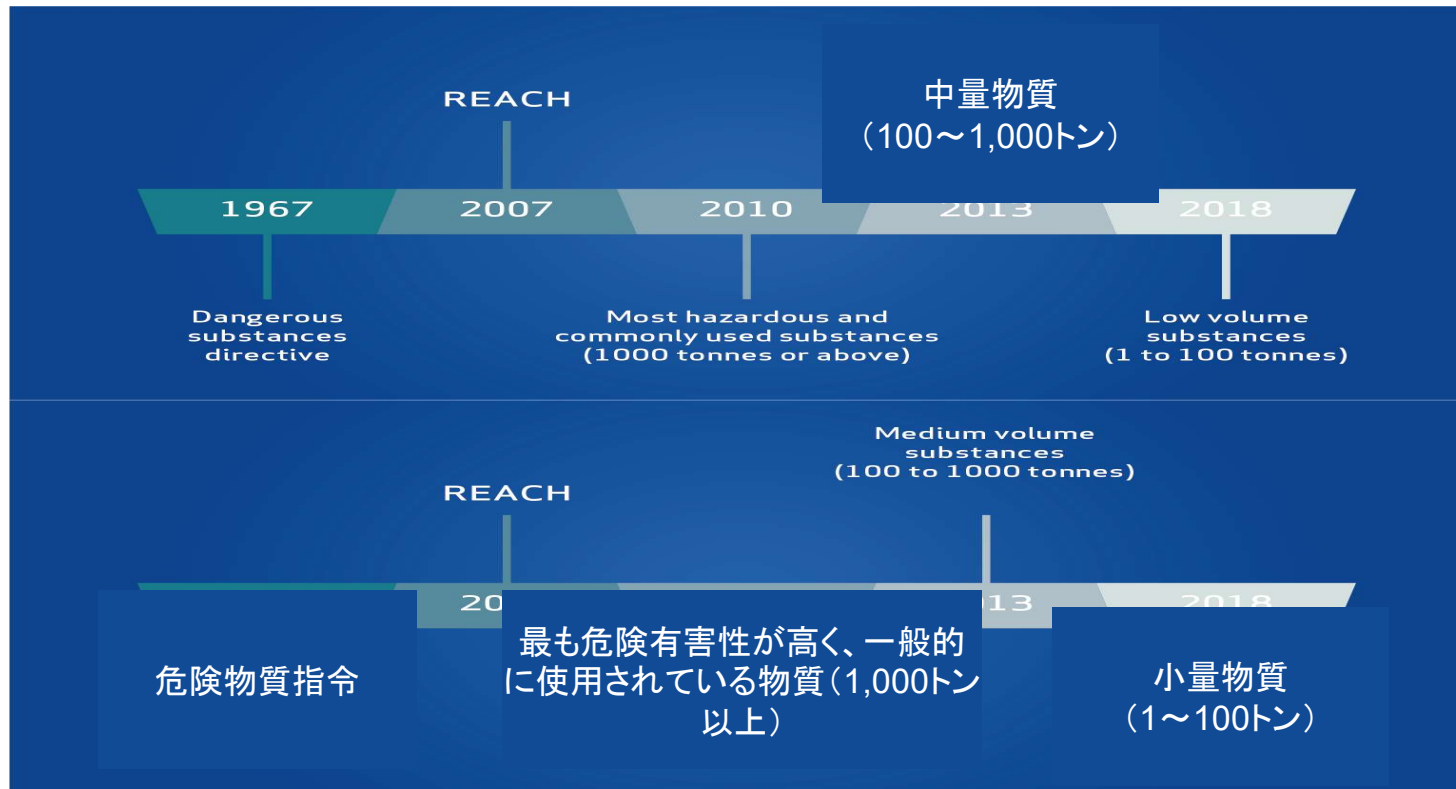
REACH

中量物質
（100〜1,000トン）

1967 2007 2010 2013 2018

Dangerous substances directive

Most hazardous and commonly used substances (1000 tonnes or above)

Low volume substances (1 to 100 tonnes)

Medium volume substances (100 to 1000 tonnes)

REACH

20 13 2018

危険物質指令

最も危険有害性が高く、一般的に使用されている物質（1,000トン以上）

小量物質
（1〜100トン）